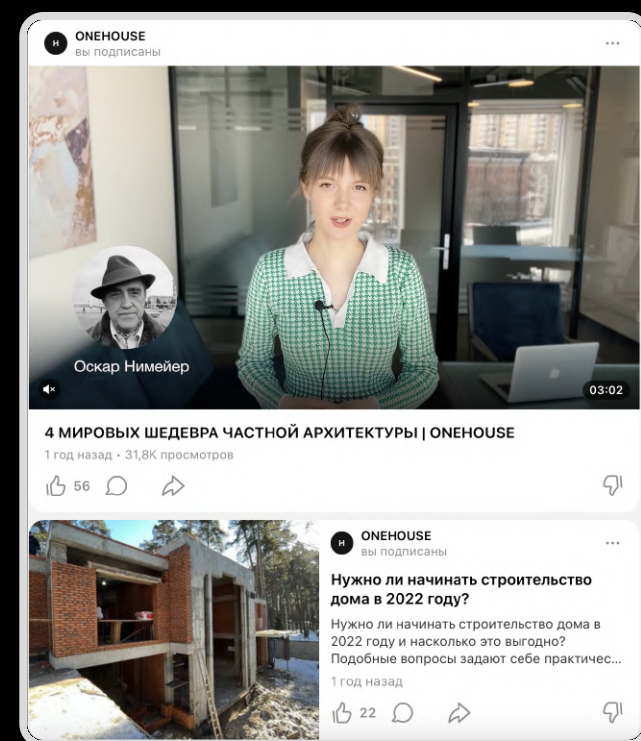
ONEHOUSE
вы подписаны

Оскар Нимейер

03:02

4 МИРОВЫХ ШЕДЕВРА ЧАСТНОЙ АРХИТЕКТУРЫ | ONEHOUSE
1 год назад • 31,8K просмотров

56

ONEHOUSE
вы подписаны

Нужно ли начинать строительство дома в 2022 году?

Нужно ли начинать строительство дома в 2022 году и насколько это выгодно? Подобные вопросы задают себе практичес...

1 год назад

22